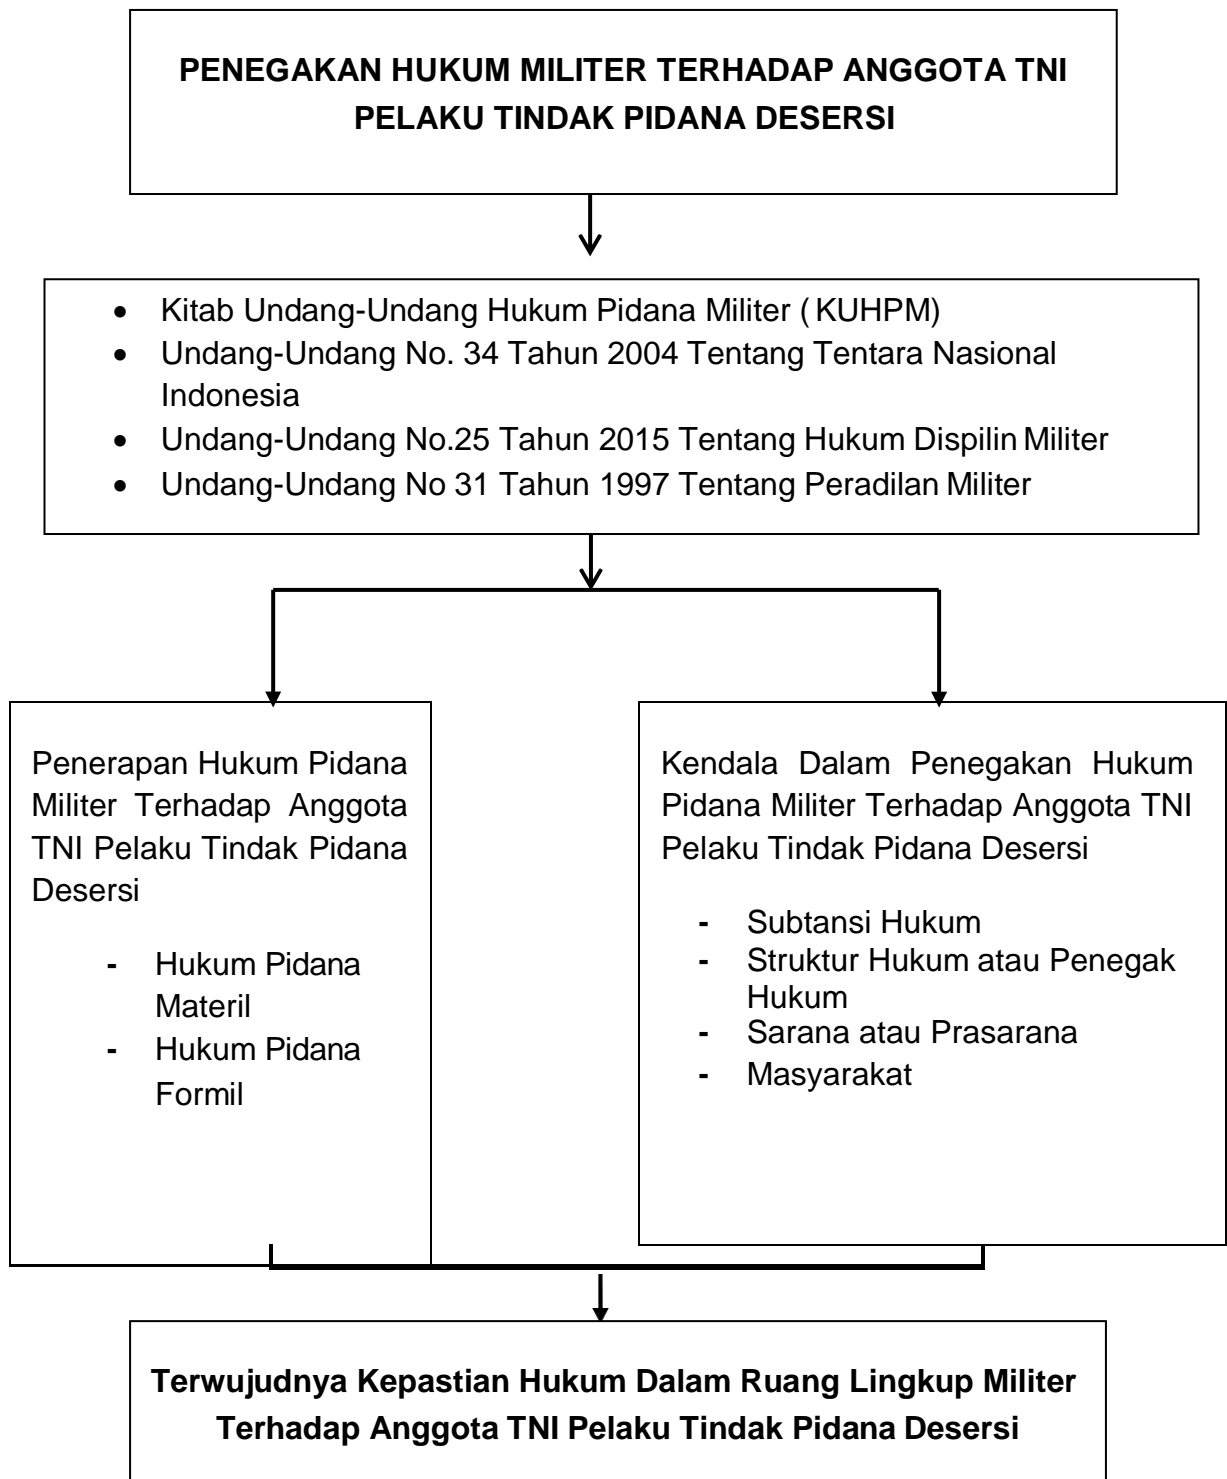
PENEGAKAN HUKUM MILITER TERHADAP ANGGOTA TNI PELAKU TINDAK PIDANA DESERSI

- Kitab Undang-Undang Hukum Pidana Militer ( KUHPM)
- Undang-Undang No. 34 Tahun 2004 Tentang Tentara Nasional Indonesia
- Undang-Undang No.25 Tahun 2015 Tentang Hukum Dispilin Militer
- Undang-Undang No 31 Tahun 1997 Tentang Peradilan Militer

Penerapan Hukum Pidana Militer Terhadap Anggota TNI Pelaku Tindak Pidana Desersi

- Hukum Pidana Materil
- Hukum Pidana Formil

Kendala Dalam Penegakan Hukum Pidana Militer Terhadap Anggota TNI Pelaku Tindak Pidana Desersi

- Subtansi Hukum
- Struktur Hukum atau Penegak Hukum
- Sarana atau Prasarana
- Masyarakat

Terwujudnya Kepastian Hukum Dalam Ruang Lingkup Militer Terhadap Anggota TNI Pelaku Tindak Pidana Desersi